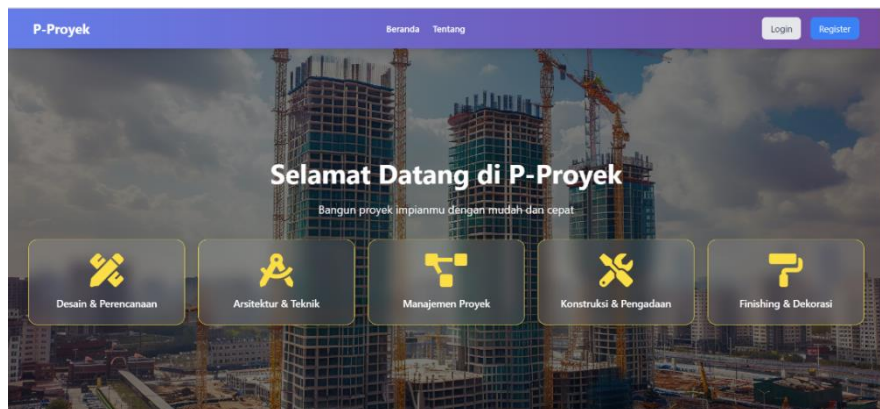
P-Proyek

Beranda Tentang

Login Register

Selamat Datang di P-Proyek

Bangun proyek impianmu dengan mudah dan cepat

Desain & Perencanaan

Arsitektur & Teknik

Manajemen Proyek

Konstruksi & Pengadaan

Finishing & Dekorasi